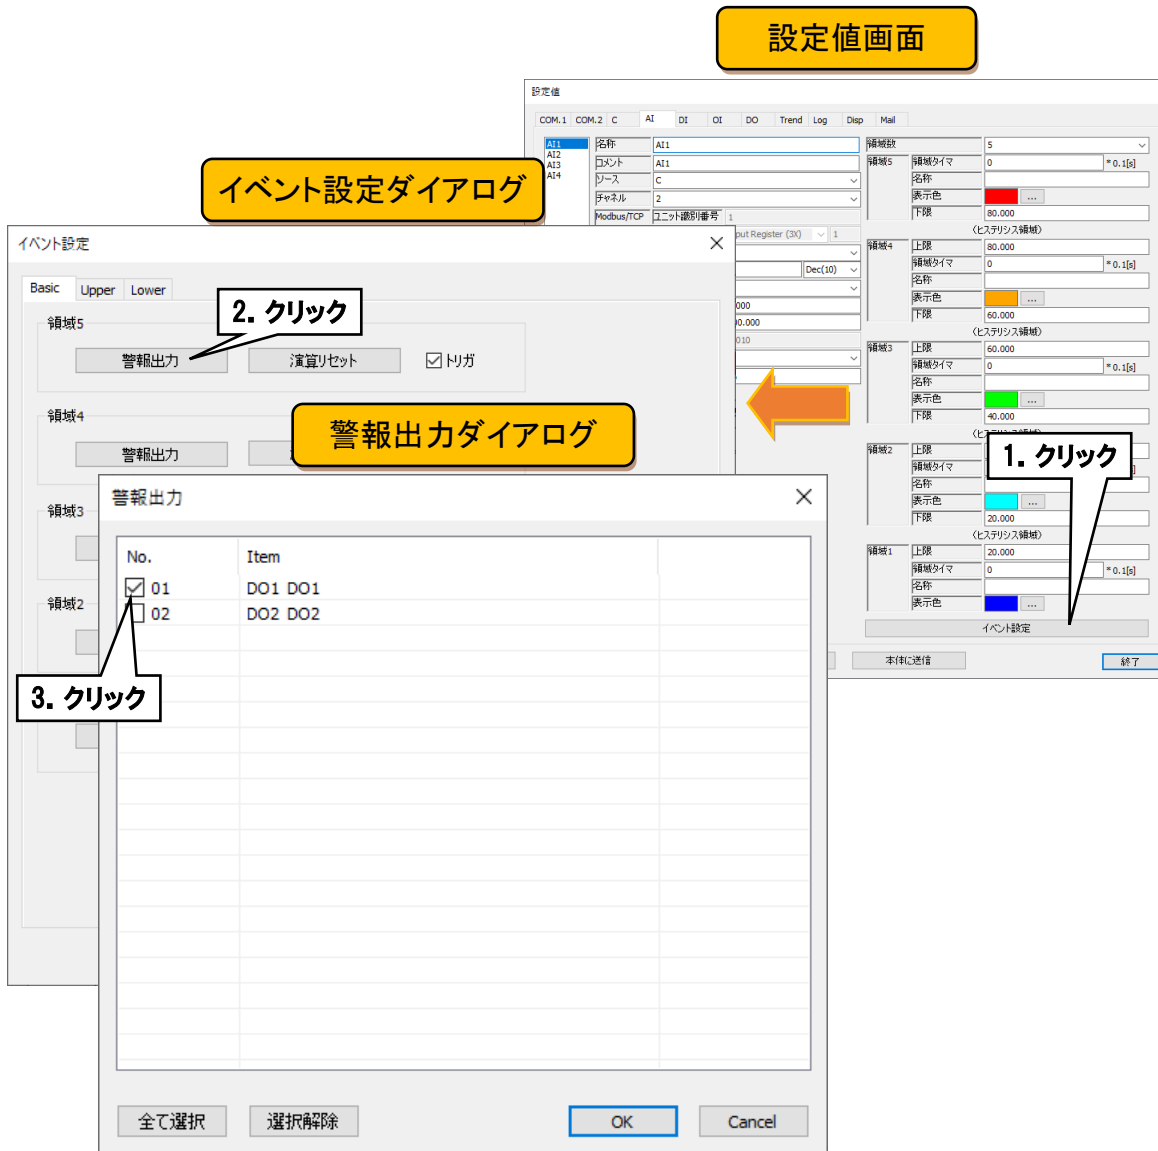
設定値画面

設定値

COM.1 COM.2 C AI DI OI DO Trend Log Disp Mail

AI1
AI2
AI3
AI4

名称 AI1
コメント AI1
ソース C
チャネル 2
Modbus/TCP ユニット識別番号 1
put Register (3X) 1
Dec(10)
000
0.000
010

領域数 5
領域5 領域タイマ 0 \*0.1[s]
名称
表示色 ...
下限 80.000
(ヒステリシス領域)
領域4 上限 80.000
領域タイマ 0 \*0.1[s]
名称
表示色 ...
下限 60.000
(ヒステリシス領域)
領域3 上限 60.000
領域タイマ 0 \*0.1[s]
名称
表示色 ...
下限 40.000
(ヒステリシス領域)
領域2 上限
領域タイマ
名称
表示色 ...
下限 20.000
(ヒステリシス領域)
領域1 上限 20.000
領域タイマ 0 \*0.1[s]
名称
表示色 ...
イベント設定

本体に送信 終了

1. クリック

イベント設定ダイアログ

イベント設定

Basic Upper Lower

領域5
警報出力 演算リセット トリガ

2. クリック

領域4
警報出力

警報出力ダイアログ

領域3
領域2

警報出力

No. Item
01 DO1 DO1
02 DO2 DO2

3. クリック

全て選択 選択解除 OK Cancel